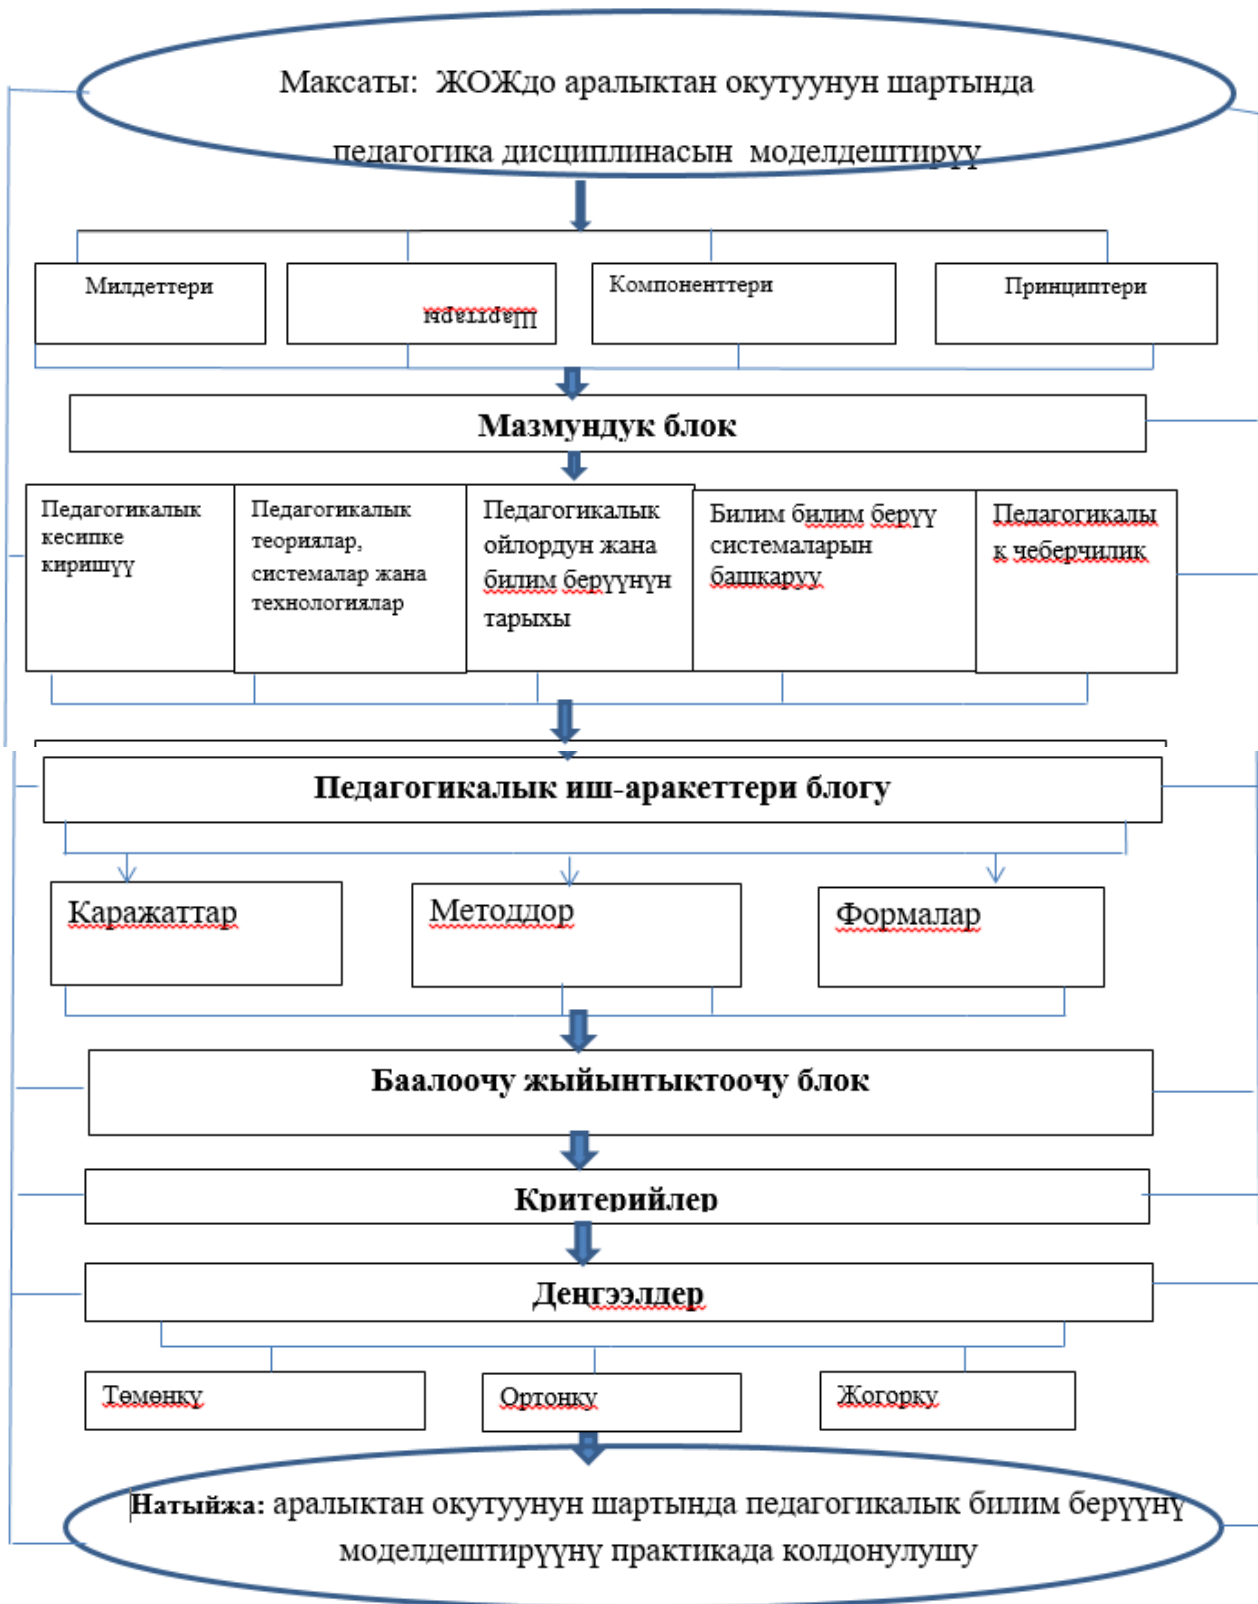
Максаты: ЖОЖдо аралыктан окутуунун шартында педагогика дисциплинасын моделдештирүү

Милдеттери

Шарттары

Компоненттери

Принциптери

Мазмундук блок

Педагогикалык кесипке киришүү

Педагогикалык теориялар, системалар жана технологиялар

Педагогикалык ойлордун жана билим берүүнүн тарыхы

Билим билим берүү системаларын башкаруу

Педагогикалык чеберчилик

Педагогикалык иш-аракеттери блогу

Каражаттар

Методдор

Формалар

Баалоочу жыйынтыктоочу блок

Критерийлер

Деңгээлдер

Төмөнку

Ортонку

Жогорку

Натыйжа: аралыктан окутуунун шартында педагогикалык билим берүүнү моделдештирүүнү практикада колдонулушу